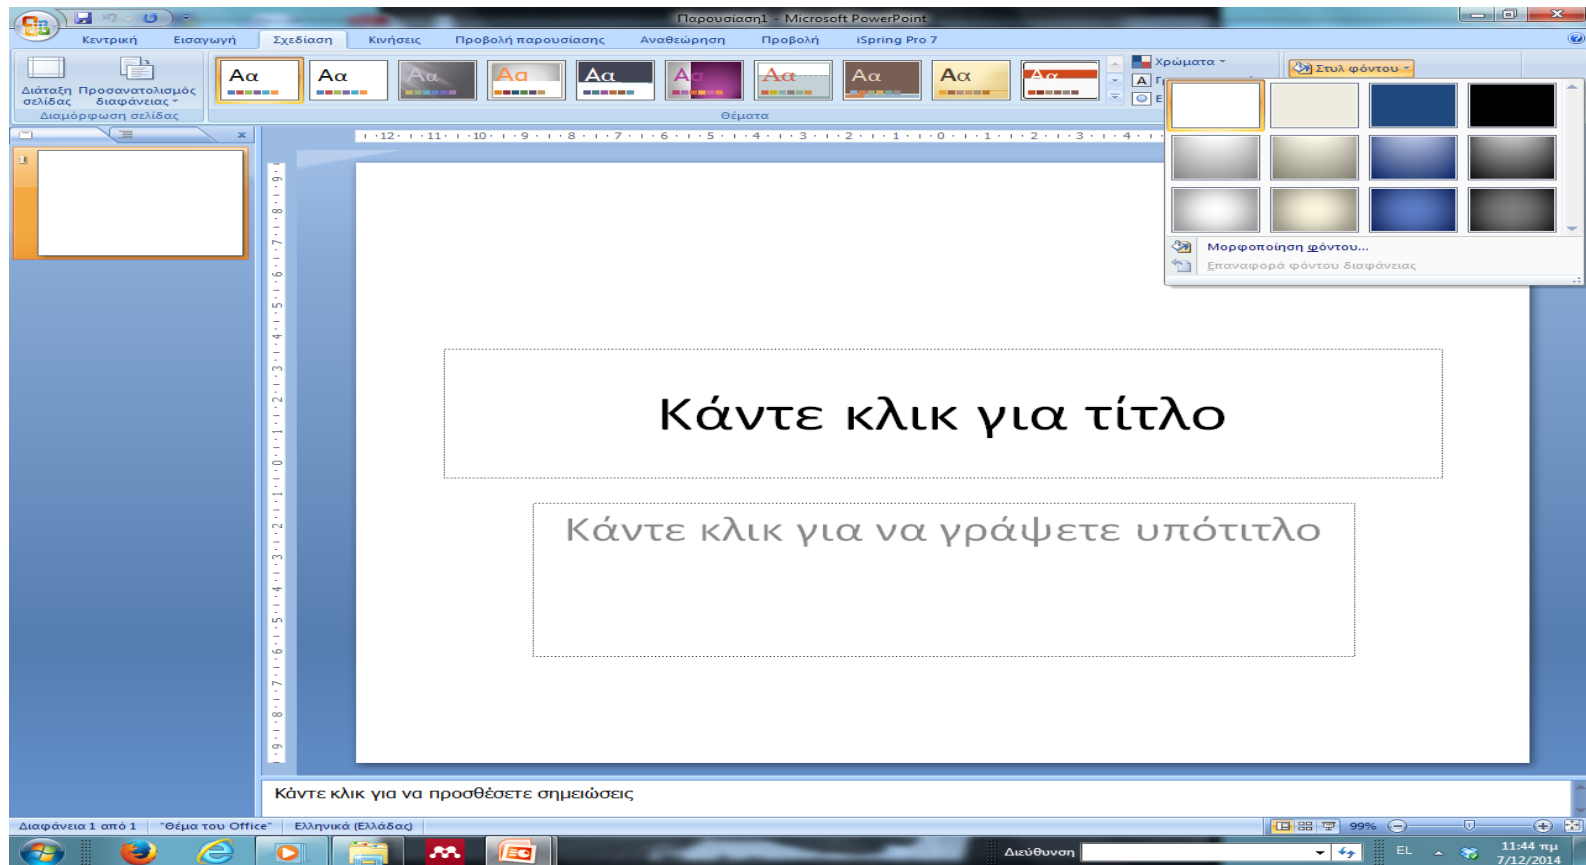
Παρουσίαση1 - Microsoft PowerPoint

Κεντρική Εισαγωγή Σχεδίαση Κινήσεις Προβολή παρουσίασης Αναθεώρηση Προβολή iSpring Pro 7

Διάταξη σελίδας Προσανατολισμός διαφάνειας

Διαμόρφωση σελίδας

Αα Αα Αα Αα Αα Αα Αα Αα Αα Αα

Θέματα

Χρώματα

Στυλ φόντου

Μορφοποίηση φόντου...

Επαναφορά φόντου διαφάνειας

Κάντε κλικ για τίτλο

Κάντε κλικ για να γράψετε υπότιτλο

Κάντε κλικ για να προσθέσετε σημειώσεις

Διαφάνεια 1 από 1 "Θέμα του Office" Ελληνικά (Ελλάδας) 99%

Διεύθυνση EL 11:44 πμ 7/12/2014